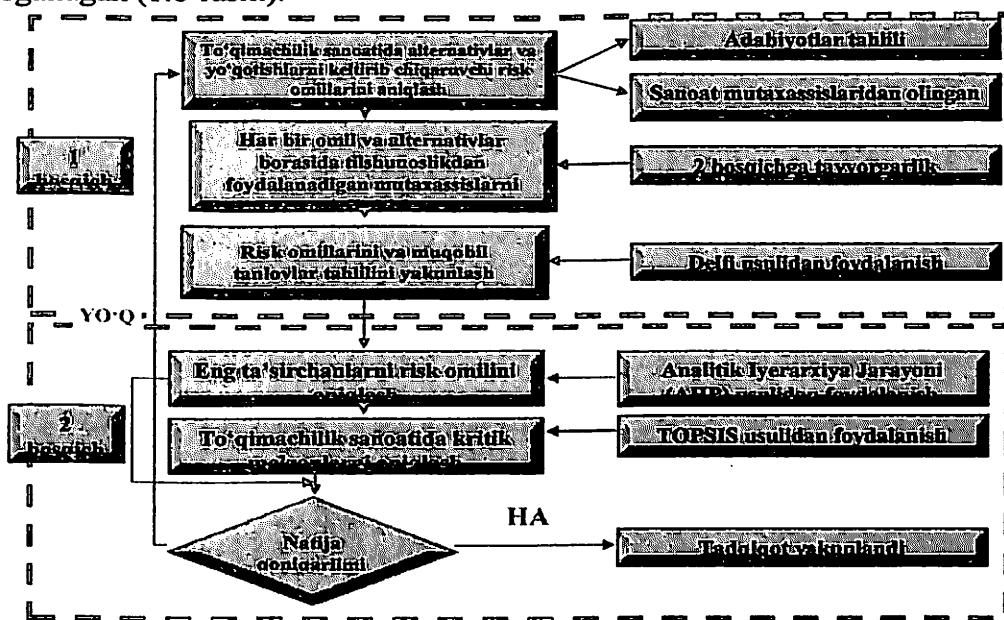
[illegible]lganligini (1.6-rasm).

To'qimachilik sanoatida alternativlar va yo'qotishlarni keltirib chiqaruvchi risk omillarini aniqlash

Adabiyotlar tahlili

Sanoat mutaxassislaridan olingan

Har bir omil va alternativlar borasida fikrshunoslikdan foydalanadigan mutaxassislarni

1 bosqich

2 bosqichga tayyorgarlik

Risk omillarini va muqobil tanlovlar tahlilini yakunlash

Delfi usulidan foydalanish

YO'Q

Eng ta'sirchanlarni risk omilini aniqlash

Analitik Iyerarxiya Jarayoni (AHP) usulidan foydalanish

2 bosqich

To'qimachilik sanoatida kritik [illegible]

TOPSIS usulidan foydalanish

HA

Natija qoniqarlimi

Tadqiqot yakunlandi